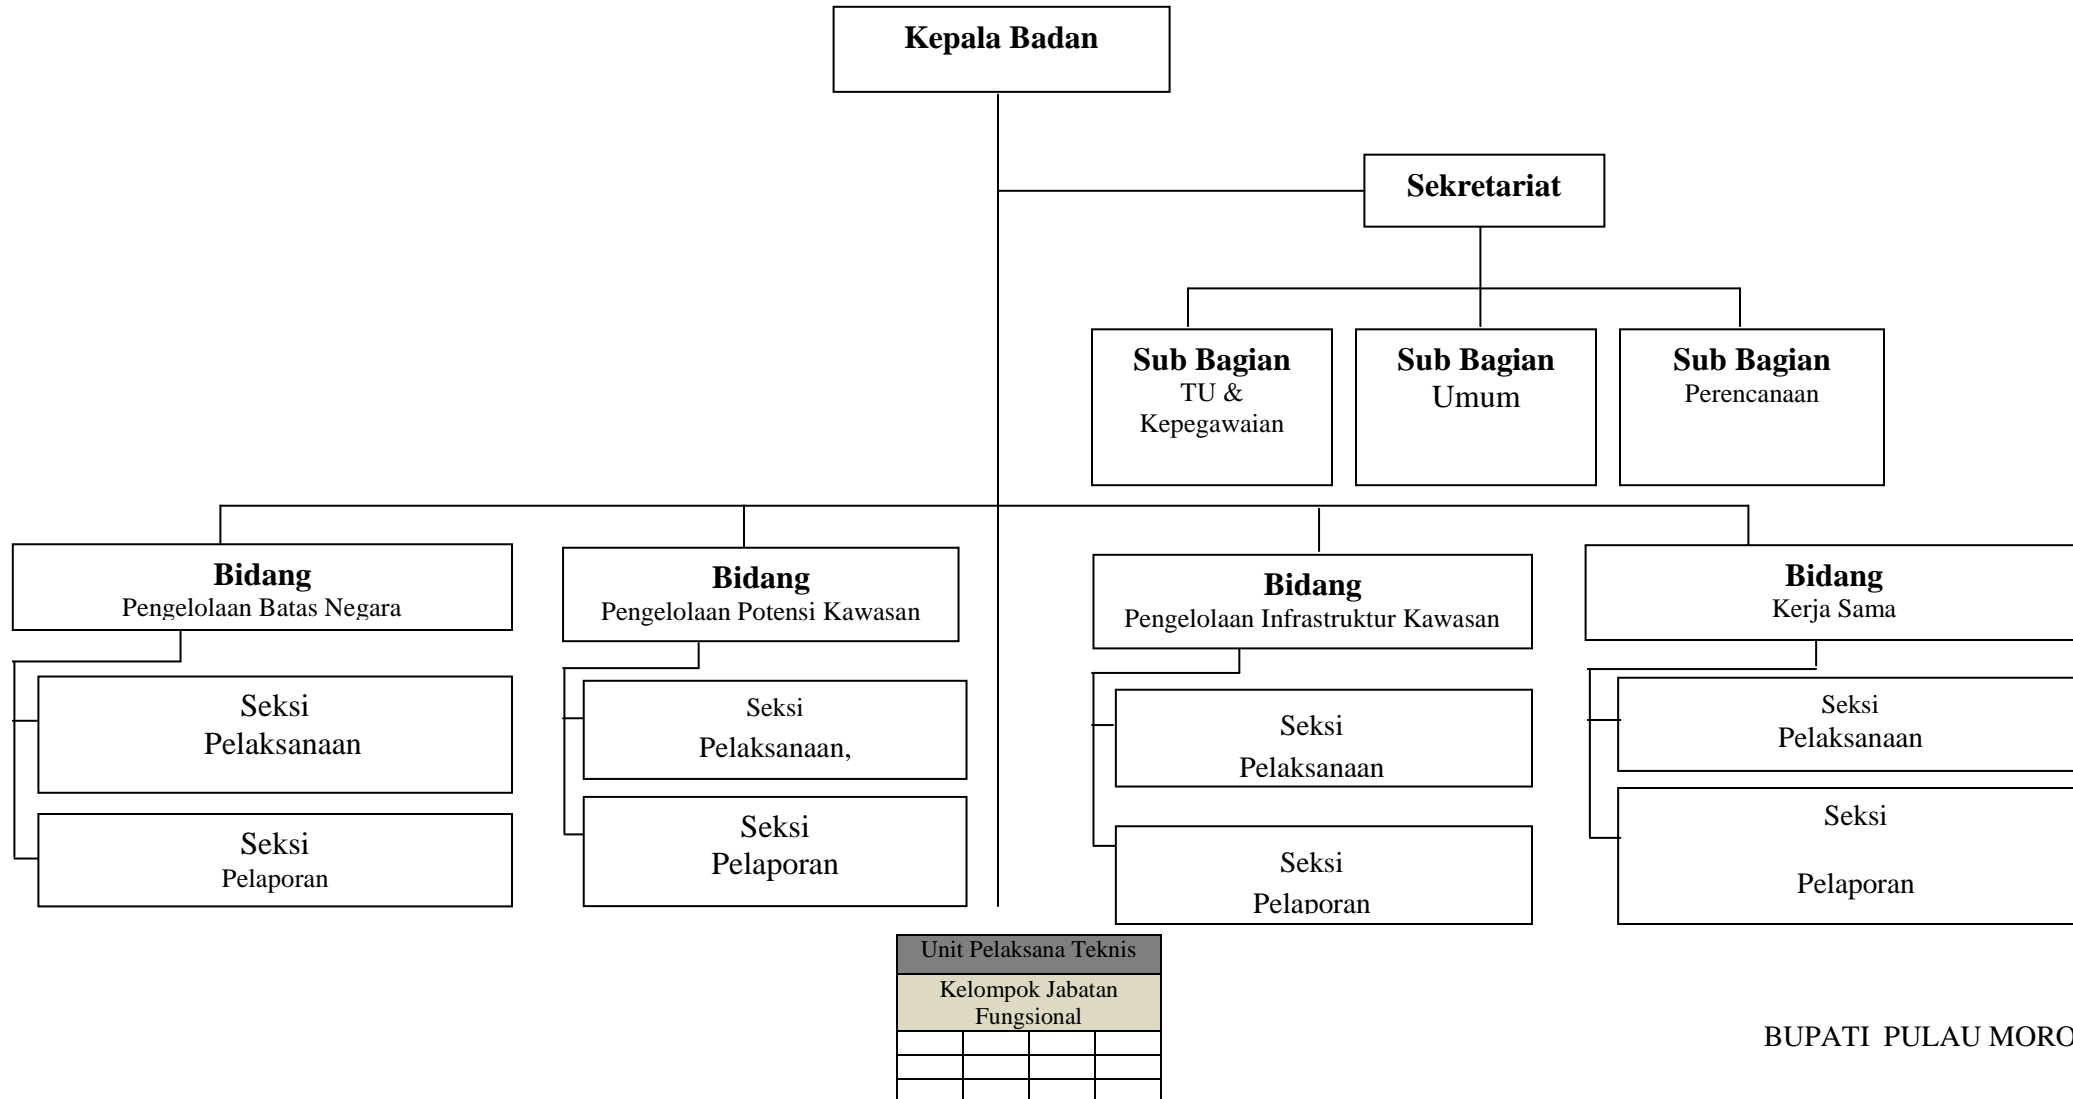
Kepala Badan

Sekretariat

Sub Bagian
TU &
Kepegawaian

Sub Bagian
Umum

Sub Bagian
Perencanaan

Bidang
Pengelolaan Batas Negara

Seksi
Pelaksanaan

Seksi
Pelaporan

Bidang
Pengelolaan Potensi Kawasan

Seksi
Pelaksanaan,

Seksi
Pelaporan

Bidang
Pengelolaan Infrastruktur Kawasan

Seksi
Pelaksanaan

Seksi
Pelaporan

Bidang
Kerja Sama

Seksi
Pelaksanaan

Seksi

Pelaporan

Unit Pelaksana Teknis

Kelompok Jabatan Fungsional

BUPATI PULAU MORO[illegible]